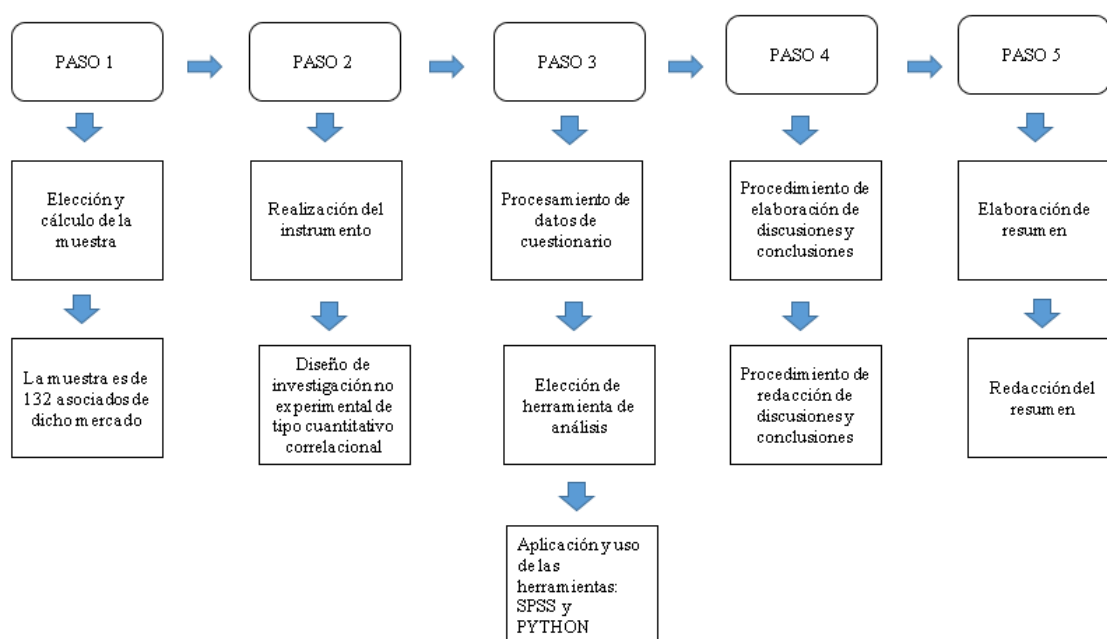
PASO 1

Elección y cálculo de la muestra

La muestra es de 132 asociados de dicho mercado

PASO 2

Realización del instrumento

Diseño de investigación no experimental de tipo cuantitativo correlacional

PASO 3

Procesamiento de datos de cuestionario

Elección de herramienta de análisis

Aplicación y uso de las herramientas: SPSS y PYTHON

PASO 4

Procedimiento de elaboración de discusiones y conclusiones

Procedimiento de redacción de discusiones y conclusiones

PASO 5

Elaboración de resumen

Redacción del resumen